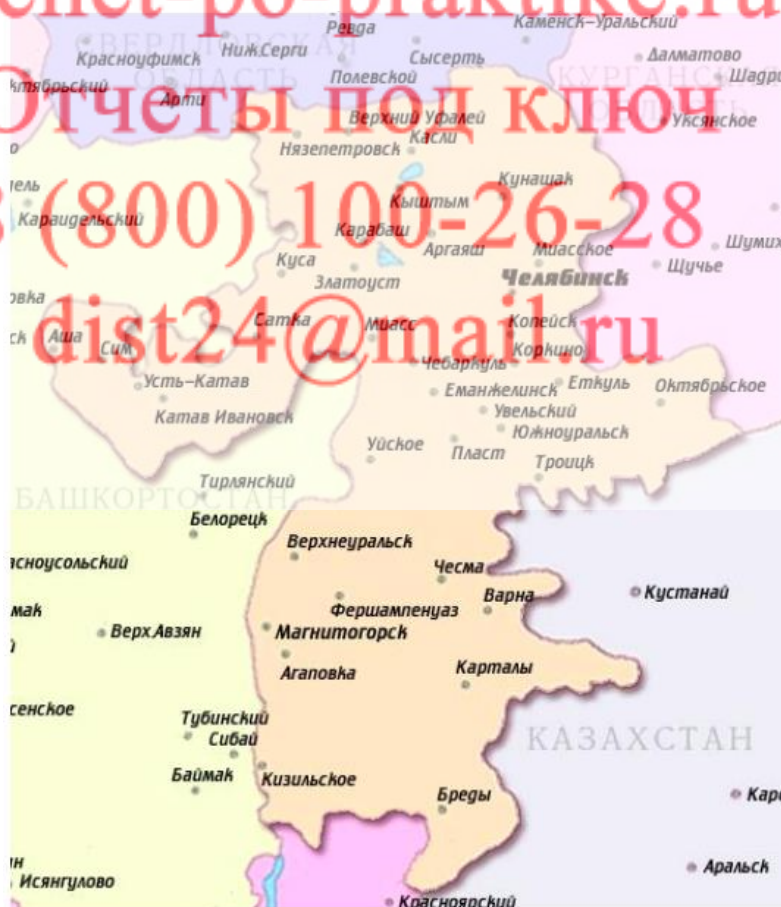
otchet-po-praktike.ru
Отчеты под ключ
8 (800) 100-26-28
dist24@mail.ru

Ревда
Каменск-Уральский
СВЕРДЛОВСКАЯ ОБЛАСТЬ
Красноуфимск
Нижн.Серги
Сысерть
Далматово
Октябрьский
Арти
Полевской
КУРГАНСКАЯ ОБЛАСТЬ
Шадринск
Верхний Уфалей
Касли
Уксянское
Нязепетровск
Кунашак
Кыштым
Караидельский
Карабаш
Аргаяш
Миасское
Шумиха
Куса
Челябинск
Щучье
Златоуст
Сатка
Миасс
Копейск
Аша
Сим
Чебаркуль
Коркино
Усть-Катав
Еманжелинск
Еткуль
Октябрьское
Катав Ивановск
Увельский
Уйское
Южноуральск
Пласт
Троицк
Тирлянский
БАШКОРТОСТАН
Белорецк
Верхнеуральск
Красноусольский
Чесма
Варна
Кустанай
Фершампенуаз
Верх Авзян
Магнитогорск
Агаповка
Карталы
Тубинский
Сибай
КАЗАХСТАН
Баймак
Кизильское
Бреды
Исянгулово
Аральск
Красноярский